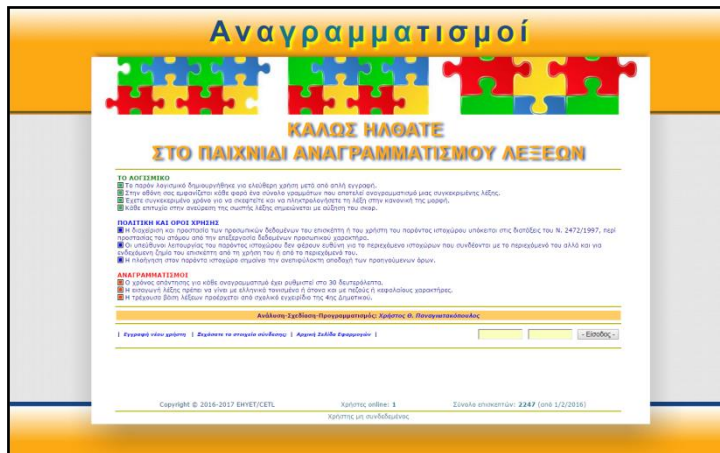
Αναγραμματισμοί

ΚΑΛΩΣ ΗΛΘΑΤΕ
ΣΤΟ ΠΑΙΧΝΙΔΙ ΑΝΑΓΡΑΜΜΑΤΙΣΜΟΥ ΛΕΞΕΩΝ

ΤΟ ΛΟΓΙΣΜΙΚΟ
Το παρόν λογισμικό δημιουργήθηκε για ελεύθερη χρήση μετά από απλή εγγραφή.
Στην οθόνη σας εμφανίζεται κάθε φορά ένα σύνολο γραμμάτων που αποτελεί αναγραμματισμό μιας συγκεκριμένης λέξης.
Έχετε συγκεκριμένο χρόνο για να σκεφτείτε και να πληκτρολογήσετε τη λέξη στην κανονική της μορφή.
Κάθε επιτυχία στην ανεύρεση της σωστής λέξης σημειώνεται με αύξηση του σκορ.

ΠΟΛΙΤΙΚΗ ΚΑΙ ΟΡΟΙ ΧΡΗΣΗΣ
Η διαχείριση και προστασία των προσωπικών δεδομένων του επισκέπτη ή του χρήστη του παρόντος ιστοχώρου υπόκειται στις διατάξεις του Ν. 2472/1997, περί προστασίας του ατόμου από την επεξεργασία δεδομένων προσωπικού χαρακτήρα.
Οι υπεύθυνοι λειτουργίας του παρόντος ιστοχώρου δεν φέρουν ευθύνη για το περιεχόμενο ιστοχώρων που συνδέονται με το περιεχόμενο του αλλά και για ενδεχόμενη ζημία του επισκέπτη από τη χρήση του ή από το περιεχόμενό του.
Η πλοήγηση στον παρόντα ιστοχώρο σημαίνει την ανεπιφύλακτη αποδοχή των προαναφερόμενων όρων.

ΑΝΑΓΡΑΜΜΑΤΙΣΜΟΙ
Ο χρόνος απάντησης για κάθε αναγραμματισμό έχει ρυθμιστεί στα 30 δευτερόλεπτα.
Η αναγνωρισμένη λέξη πρέπει να γίνει με ελληνικό τονισμένο ή άτονο και με πεζούς ή κεφαλαίους χαρακτήρες.
Η τρέχουσα βάση λέξεων προέρχεται από σχολικό εγχειρίδιο της 4ης Δημοτικού.

Ανάλυση-Σχεδίαση-Προγραμματισμός: Χρήστος Θ. Παναγιωτακόπουλος

| Εγγραφή νέου χρήστη | Ξεχάσατε τα στοιχεία σύνδεσης; | Αρχική Σελίδα Εφαρμογών |

- Είσοδος -

Copyright © 2016-2017 EHYET/CETL
Χρήστες online: 1
Σύνολο επισκεπτών: 2247 (από 1/2/2016)
Χρήστης μη συνδεδεμένος